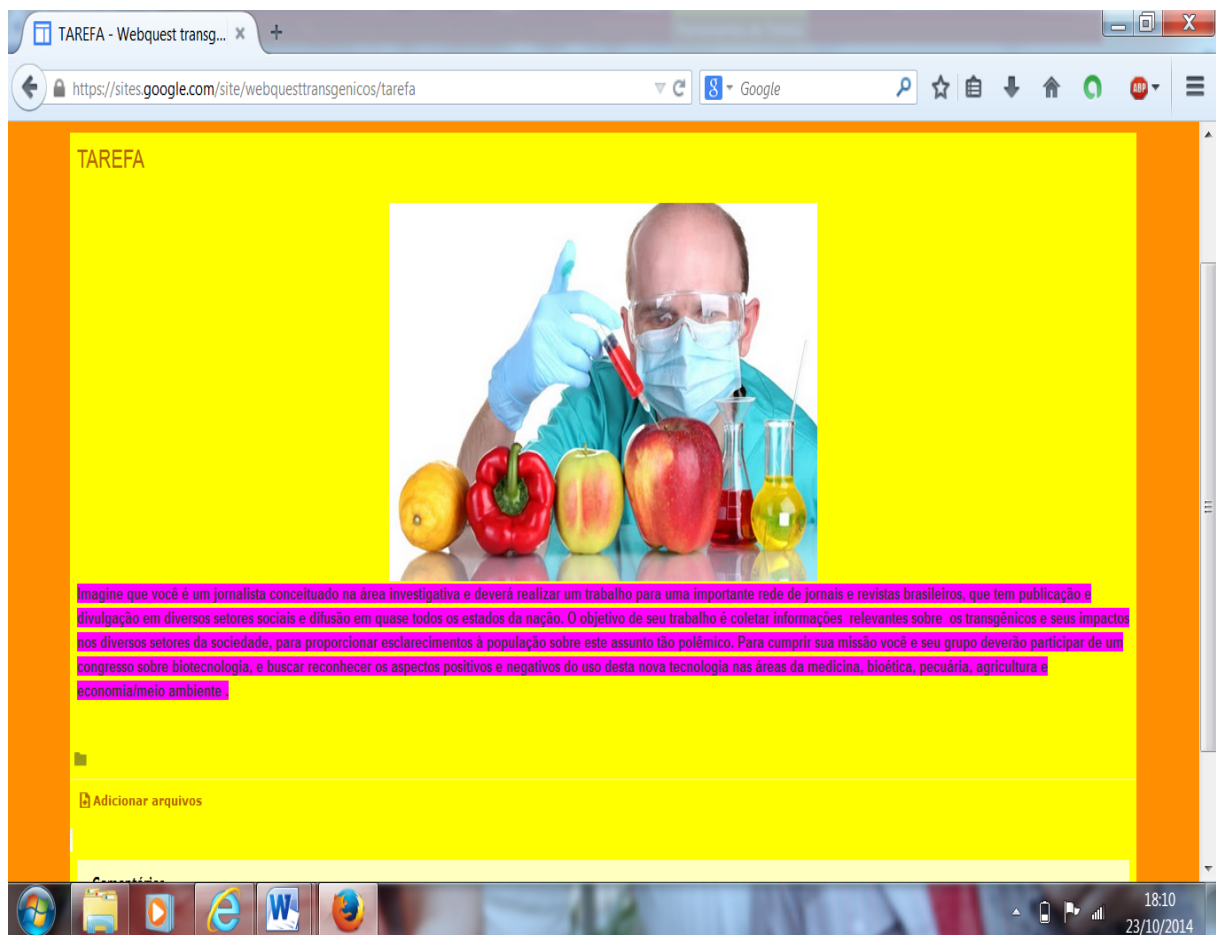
TAREFA - Webquest transg... ×

https://sites.google.com/site/webquesttransgenicos/tarefa

Google

TAREFA

Imagine que você é um jornalista conceituado na área investigativa e deverá realizar um trabalho para uma importante rede de jornais e revistas brasileiros, que tem publicação e divulgação em diversos setores sociais e difusão em quase todos os estados da nação. O objetivo de seu trabalho é coletar informações relevantes sobre os transgênicos e seus impactos nos diversos setores da sociedade, para proporcionar esclarecimentos à população sobre este assunto tão polêmico. Para cumprir sua missão você e seu grupo deverão participar de um congresso sobre biotecnologia, e buscar reconhecer os aspectos positivos e negativos do uso desta nova tecnologia nas áreas da medicina, bioética, pecuária, agricultura e economia/meio ambiente .

Adicionar arquivos

18:10
23/10/2014